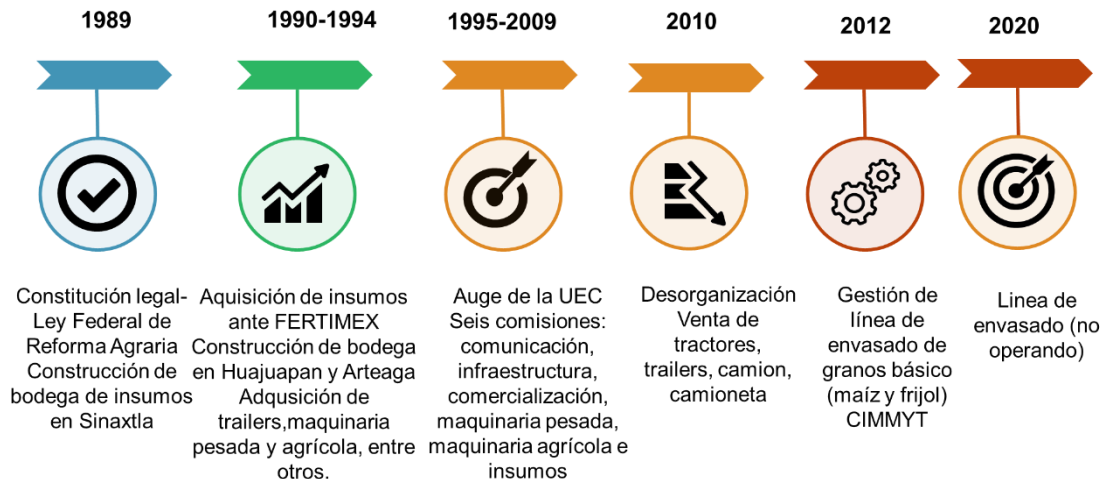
1989

1990-1994

1995-2009

2010

2012

2020

Constitución legal-Ley Federal de Reforma Agraria Construcción de bodega de insumos en Sinaxtla

Aquisición de insumos ante FERTIMEX Construcción de bodega en Huajuapan y Arteaga Adqusición de trailers,maquinaria pesada y agrícola, entre otros.

Auge de la UEC Seis comisiones: comunicación, infraestructura, comercialización, maquinaria pesada, maquinaria agrícola e insumos

Desorganización Venta de tractores, trailers, camion, camioneta

Gestión de línea de envasado de granos básico (maíz y frijol) CIMMYT

Linea de envasado (no operando)